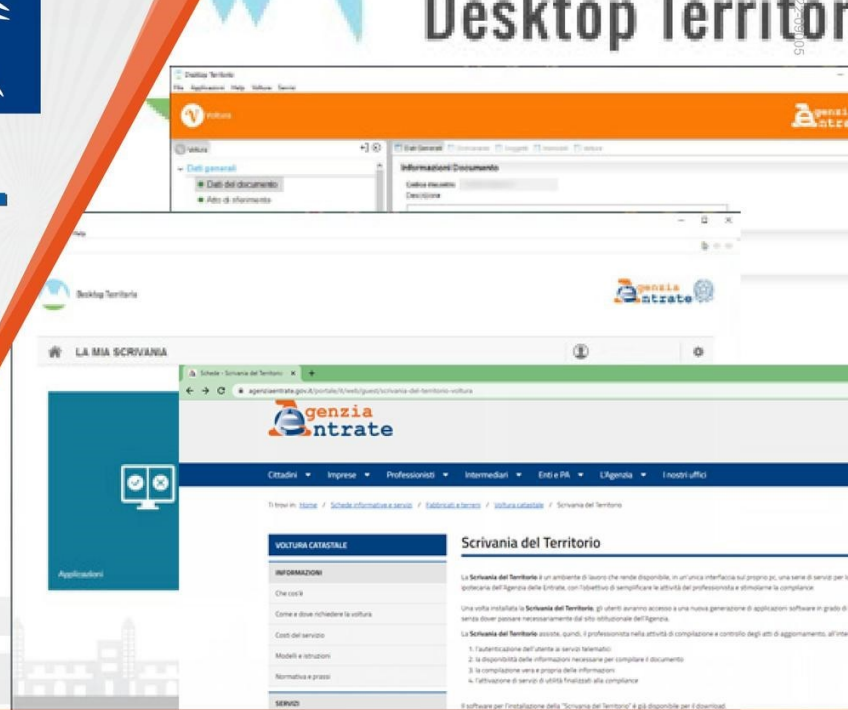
Desktop Territor

Desktop Territorio
File Applicazioni Help Voltura Servizi
Voltura
Agenzia Entrate
Voltura
Dati generali
Dati del documento
Atto di riferimento
Dati Generali Dichiaranti Soggetti Immobili Voltura
Informazioni Documento
Codice documento
Descrizione

Help

Desktop Territorio
Agenzia Entrate
LA MIA SCRIVANIA
Applicazioni

Schede - Scrivania del Territorio
agenziaentrate.gov.it/portale/it/web/guest/scrivania-del-territorio-voltura
Agenzia Entrate
Cittadini Imprese Professionisti Intermediari Enti e PA L'Agenzia I nostri uffici
Ti trovi in: Home / Schede informative e servizi / Fabbricati e terreni / Voltura catastale / Scrivania del Territorio
VOLTURA CATASTALE
INFORMAZIONI
Che cos'è
Come e dove richiedere la voltura
Costi del servizio
Modelli e istruzioni
Normativa e prassi
SERVIZI
Scrivania del Territorio
La Scrivania del Territorio è un ambiente di lavoro che rende disponibile, in un'unica interfaccia sul proprio pc, una serie di servizi per l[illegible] ipotecaria dell'Agenzia delle Entrate, con l'obiettivo di semplificare le attività del professionista e stimolarne la compliance.
Una volta installata la Scrivania del Territorio, gli utenti avranno accesso a una nuova generazione di applicazioni software in grado di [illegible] senza dover passare necessariamente dal sito istituzionale dell'Agenzia.
La Scrivania del Territorio assiste, quindi, il professionista nella attività di compilazione e controllo degli atti di aggiornamento, all'inte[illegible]
1. l'autenticazione dell'utente ai servizi telematici
2. la disponibilità delle informazioni necessarie per compilare il documento
3. la compilazione vera e propria delle informazioni
4. l'attivazione di servizi di utilità finalizzati alla compliance
Il software per l'installazione della "Scrivania del Territorio" è già disponibile per il download.